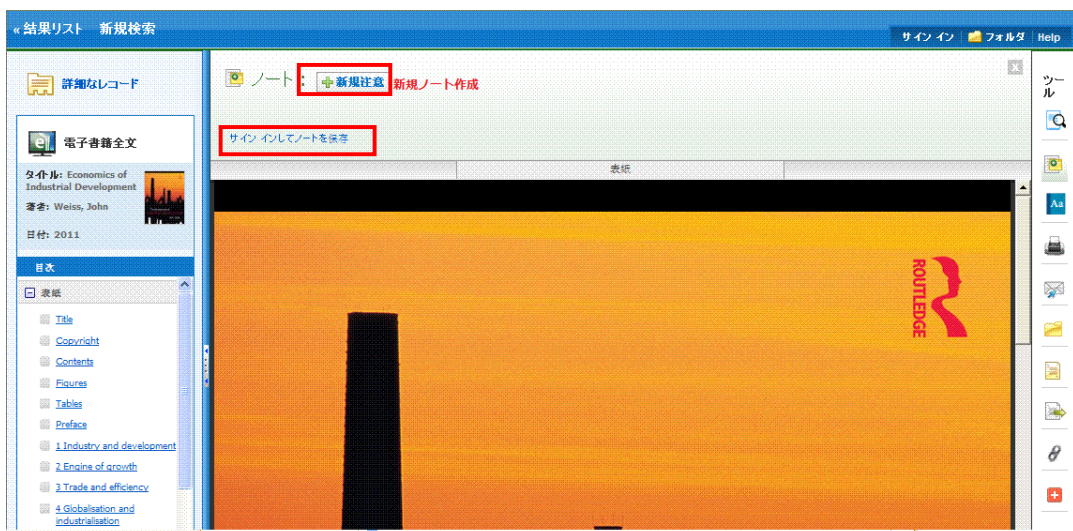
« 結果リスト　新規検索

サイン イン　フォルダ　Help

詳細なレコード

電子書籍全文

タイトル: Economics of Industrial Development
著者: Weiss, John
日付: 2011

目次

表紙
Title
Copyright
Contents
Figures
Tables
Preface
1 Industry and development
2 Engine of growth
3 Trade and efficiency
4 Globalisation and industrialisation

ノート:　新規注意　新規ノート作成

サイン インしてノートを保存

表紙

ROUTLEDGE

ツール